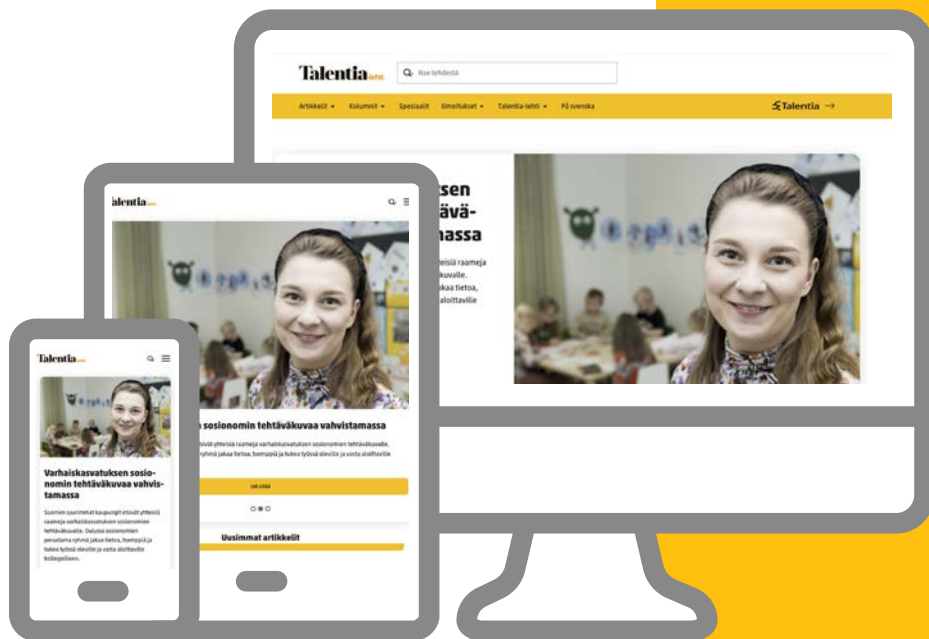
Talentia lehti

Hae lehdestä

Artikkelit Kolumnit Spesiaalit Ilmoitukset Talentia-lehti På svenska

Talentia

ksen
tävä-
massa

teisiä raameja
kuvalle.
kaa tietoa,
aloittaville

Talentia

n sosionomin tehtäväkuvaa vahvistamassa

Lue lisää

Uusimmat artikkelit

Talentia

Varhaiskasvatuksen sosionomin tehtäväkuvaa vahvistamassa

Suomen suurimmat kaupungit etsivät yhteisiä raameja varhaiskasvatuksen sosionomien tehtäväkuvalle. Oulusta sosionomien perustama ryhmä jakaa tietoa, tsemppiä ja tukea työssä oleville ja vasta aloittaville kollegoilleen.